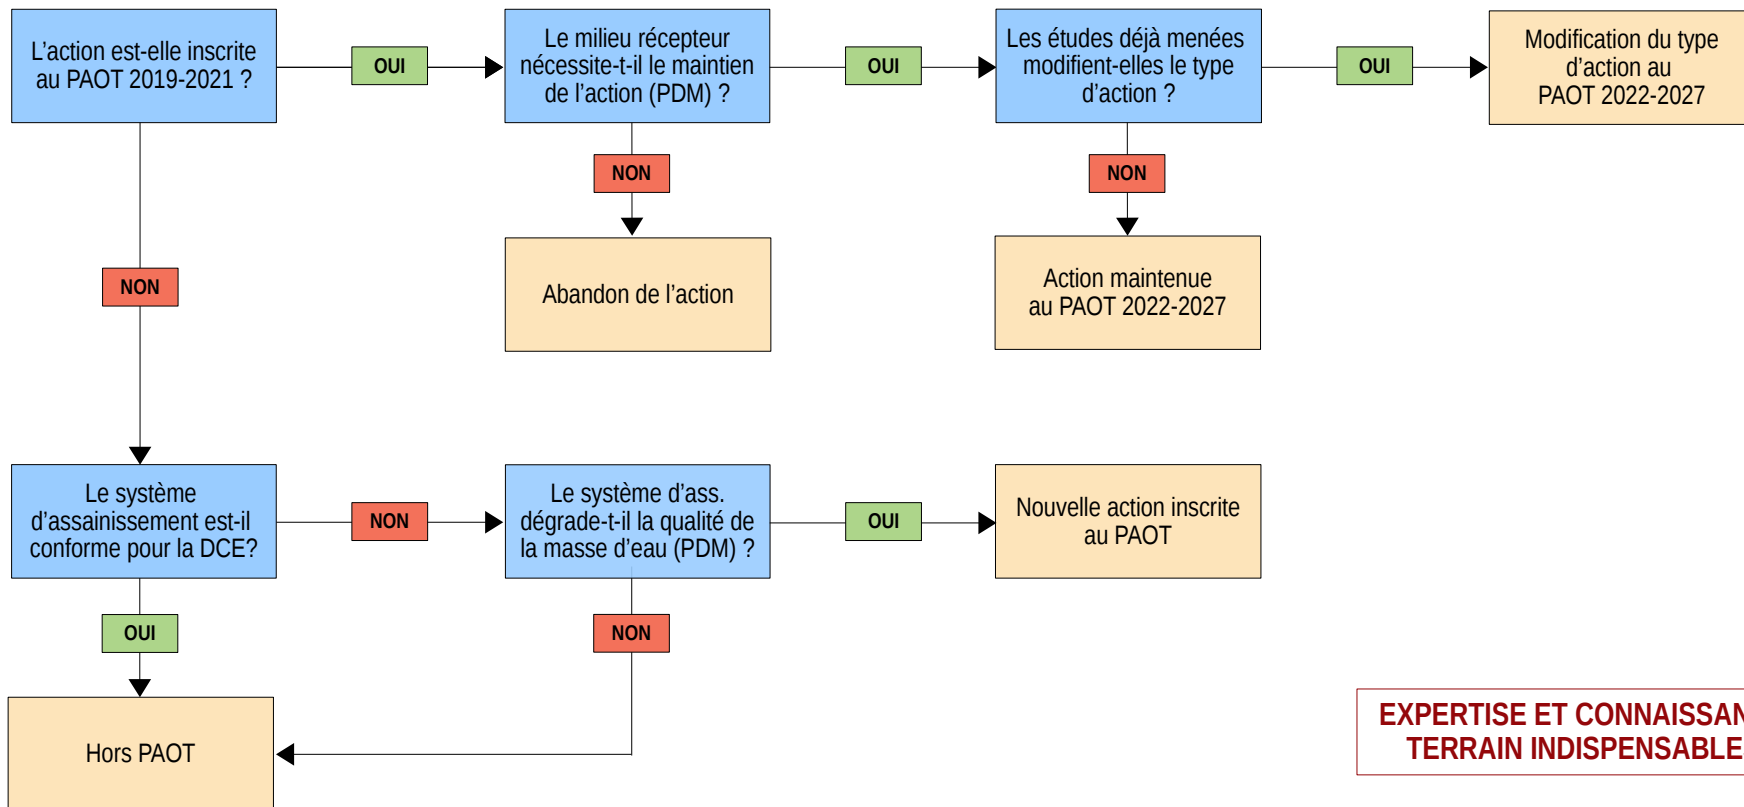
L'action est-elle inscrite au PAOT 2019-2021 ?

OUI

Le milieu récepteur nécessite-t-il le maintien de l'action (PDM) ?

OUI

Les études déjà menées modifient-elles le type d'action ?

OUI

Modification du type d'action au PAOT 2022-2027

NON

Abandon de l'action

NON

Action maintenue au PAOT 2022-2027

NON

Le système d'assainissement est-il conforme pour la DCE?

NON

Le système d'ass. dégrade-t-il la qualité de la masse d'eau (PDM) ?

OUI

Nouvelle action inscrite au PAOT

OUI

NON

Hors PAOT

EXPERTISE ET CONNAISSAN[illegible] TERRAIN INDISPENSABLE